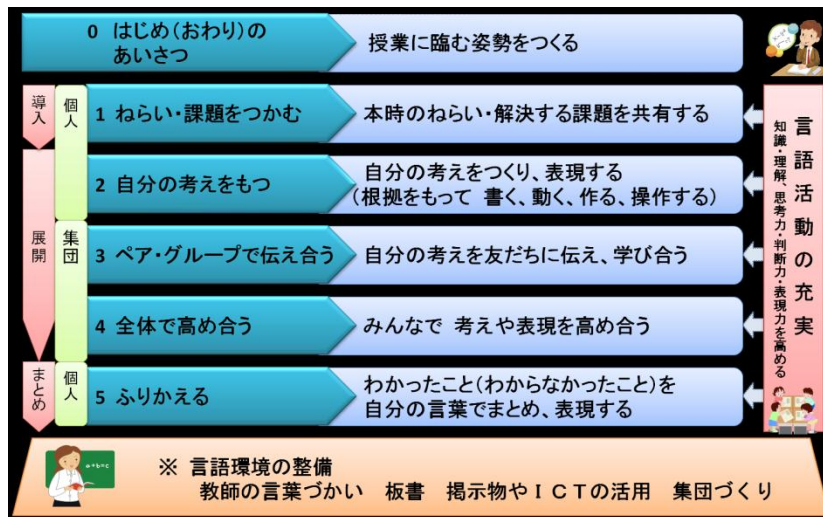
0 はじめ(おわり)の あいさつ

授業に臨む姿勢をつくる

導入

個人

1 ねらい・課題をつかむ

本時のねらい・解決する課題を共有する

2 自分の考えをもつ

自分の考えをつくり、表現する
(根拠をもって 書く、動く、作る、操作する)

展開

集団

3 ペア・グループで伝え合う

自分の考えを友だちに伝え、学び合う

4 全体で高め合う

みんなで 考えや表現を高め合う

まとめ

個人

5 ふりかえる

わかったこと(わからなかったこと)を
自分の言葉でまとめ、表現する

言語活動の充実

知識・理解 思考力・判断力・表現力を高める

※ 言語環境の整備
教師の言葉づかい 板書 掲示物やICTの活用 集団づくり